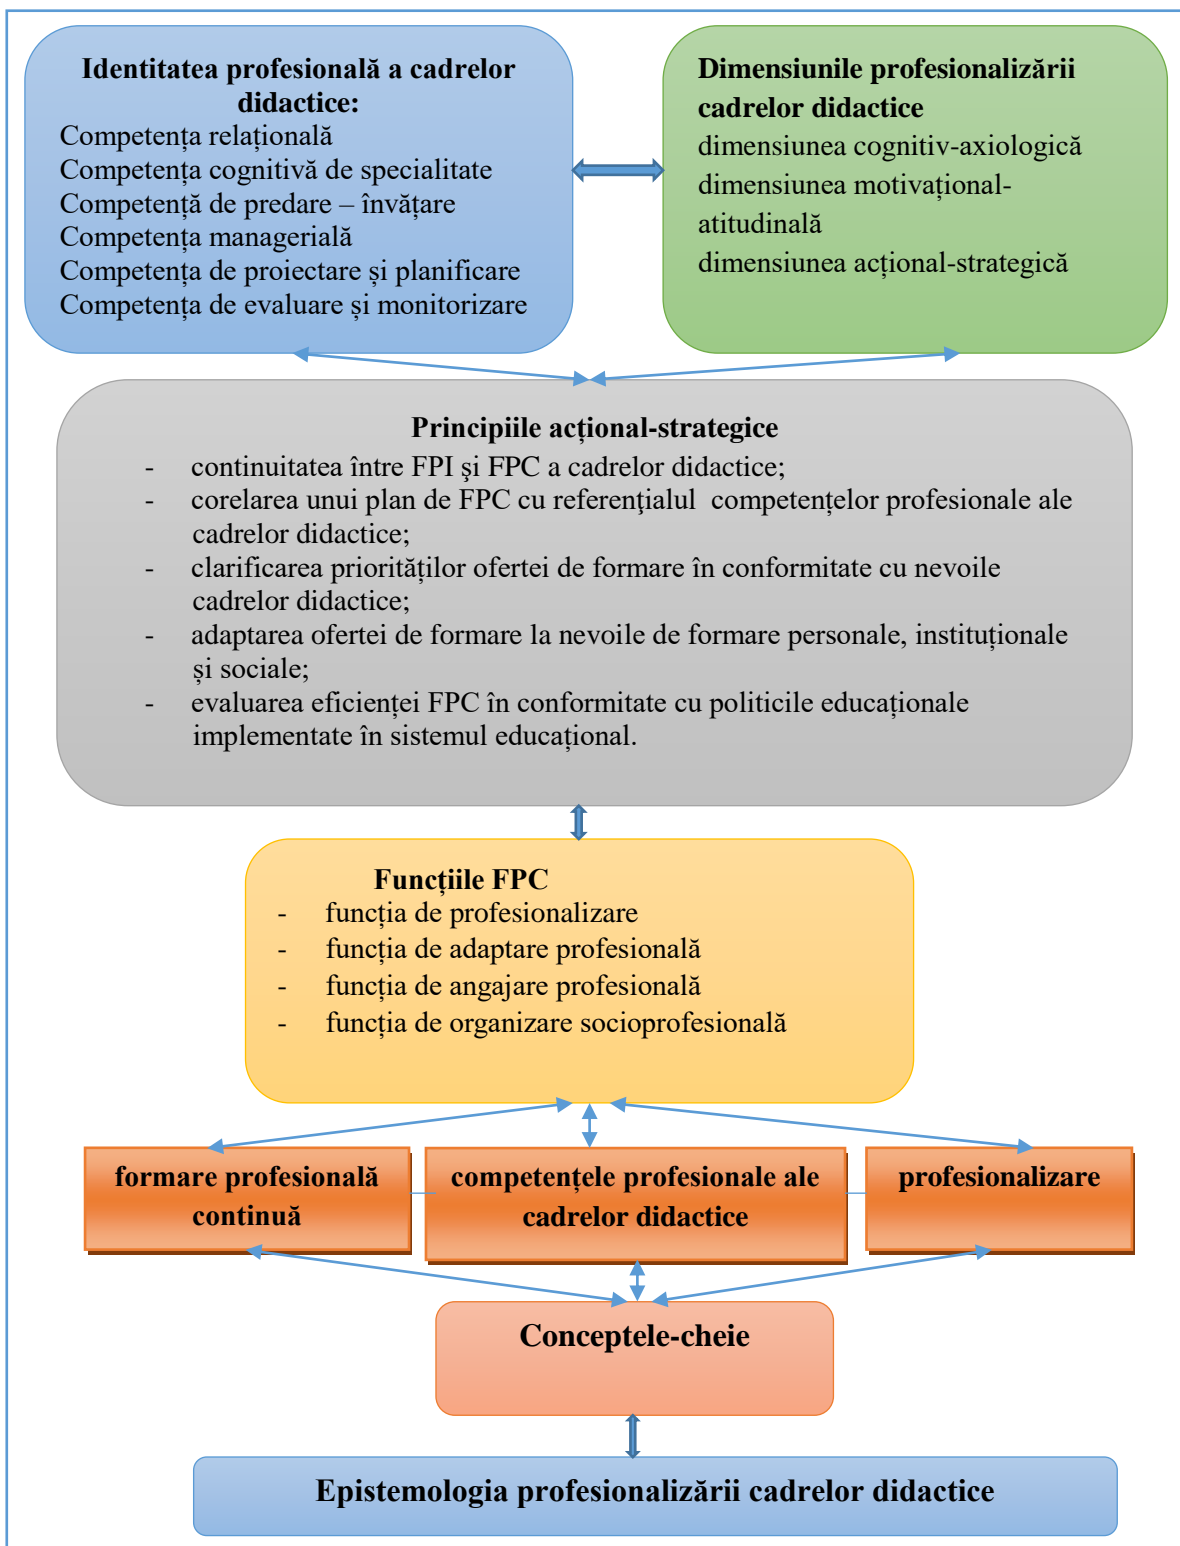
**Identitatea profesională a cadrelor didactice:**
Competența relațională
Competența cognitivă de specialitate
Competență de predare – învățare
Competența managerială
Competența de proiectare și planificare
Competența de evaluare și monitorizare

**Dimensiunile profesionalizării cadrelor didactice**
dimensiunea cognitiv-axiologică
dimensiunea motivațional-atitudinală
dimensiunea acțional-strategică

**Principiile acțional-strategice**
- continuitatea între FPI şi FPC a cadrelor didactice;
- corelarea unui plan de FPC cu referenţialul competențelor profesionale ale cadrelor didactice;
- clarificarea priorităților ofertei de formare în conformitate cu nevoile cadrelor didactice;
- adaptarea ofertei de formare la nevoile de formare personale, instituționale și sociale;
- evaluarea eficienței FPC în conformitate cu politicile educaționale implementate în sistemul educațional.

**Funcțiile FPC**
- funcția de profesionalizare
- funcția de adaptare profesională
- funcția de angajare profesională
- funcția de organizare socioprofesională

**formare profesională continuă**

**competențele profesionale ale cadrelor didactice**

**profesionalizare**

**Conceptele-cheie**

**Epistemologia profesionalizării cadrelor didactice**